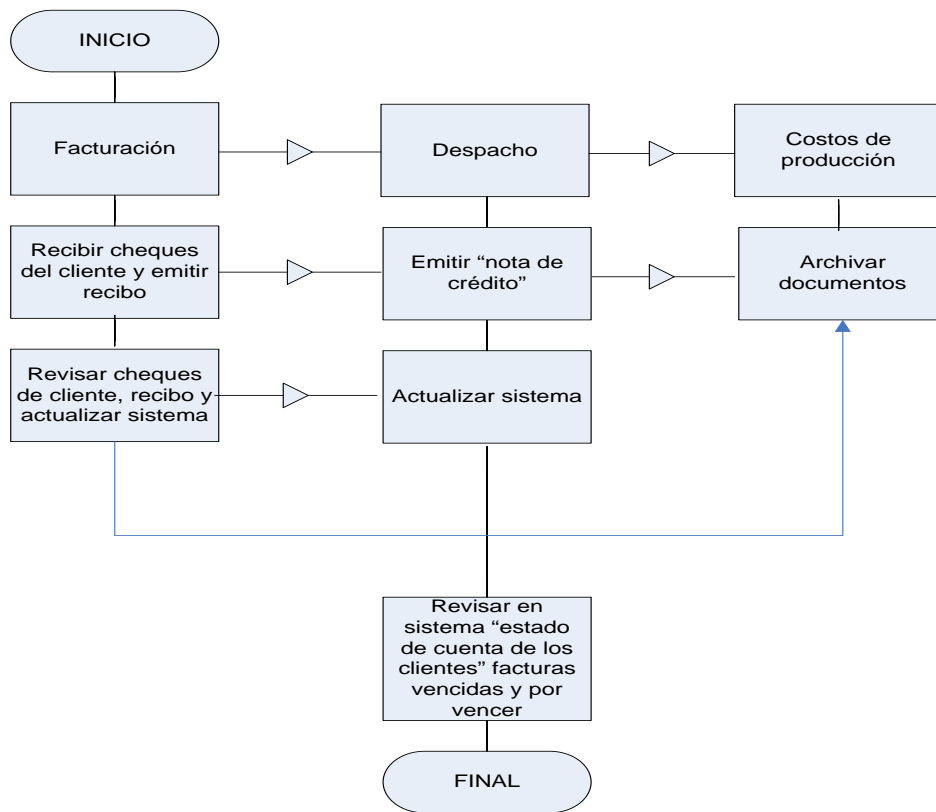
INICIO

Facturación

Despacho

Costos de producción

Recibir cheques del cliente y emitir recibo

Emitir “nota de crédito”

Archivar documentos

Revisar cheques de cliente, recibo y actualizar sistema

Actualizar sistema

Revisar en sistema “estado de cuenta de los clientes” facturas vencidas y por vencer

FINAL